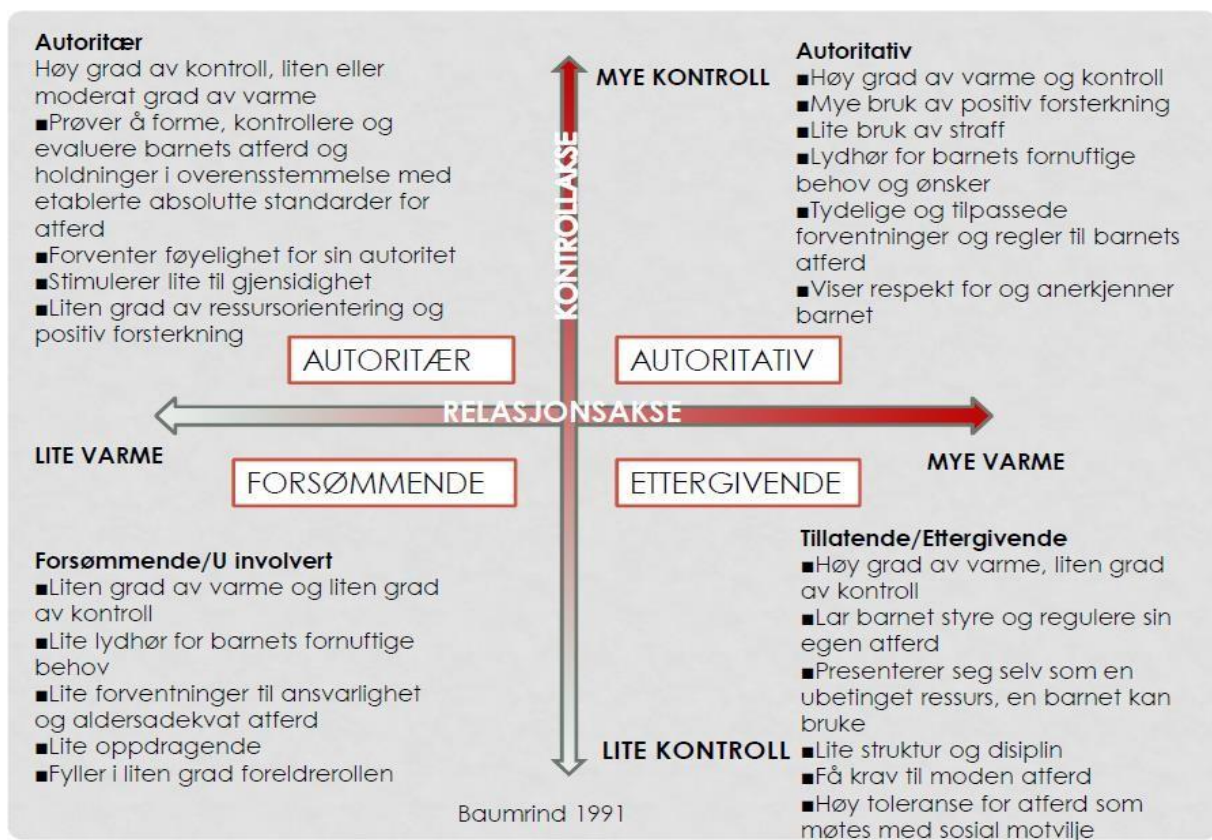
**Autoritær**
Høy grad av kontroll, liten eller moderat grad av varme
■Prøver å forme, kontrollere og evaluere barnets atferd og holdninger i overensstemmelse med etablerte absolutte standarder for atferd
■Forventer føyelighet for sin autoritet
■Stimulerer lite til gjensidighet
■Liten grad av ressursorientering og positiv forsterkning

MYE KONTROLL

KONTROLLAKSE

**Autoritativ**
■Høy grad av varme og kontroll
■Mye bruk av positiv forsterkning
■Lite bruk av straff
■Lydhør for barnets fornuftige behov og ønsker
■Tydelige og tilpassede forventninger og regler til barnets atferd
■Viser respekt for og anerkjenner barnet

AUTORITÆR

AUTORITATIV

RELASJONSAKSE

LITE VARME

MYE VARME

FORSØMMENDE

ETTERGIVENDE

**Forsømmende/U involvert**
■Liten grad av varme og liten grad av kontroll
■Lite lydhør for barnets fornuftige behov
■Lite forventninger til ansvarlighet og aldersadekvat atferd
■Lite oppdragende
■Fyller i liten grad foreldrerollen

**Tillatende/Ettergivende**
■Høy grad av varme, liten grad av kontroll
■Lar barnet styre og regulere sin egen atferd
■Presenterer seg selv som en ubetinget ressurs, en barnet kan bruke
■Lite struktur og disiplin
■Få krav til moden atferd
■Høy toleranse for atferd som møtes med sosial motvilje

LITE KONTROLL

Baumrind 1991